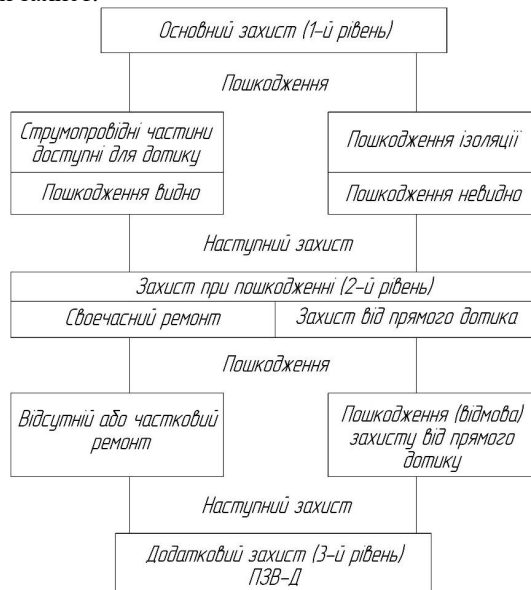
Основний захист (1-й рівень)

Пошкодження

Струмопровідні частини доступні для дотику

Пошкодження видно

Пошкодження ізоляції

Пошкодження невидно

Наступний захист

Захист при пошкодженні (2-й рівень)

Своєчасний ремонт

Захист від прямого дотика

Пошкодження

Відсутній або частковий ремонт

Пошкодження (відмова) захисту від прямого дотику

Наступний захист

Додатковий захист (3-й рівень) ПЗВ-Д